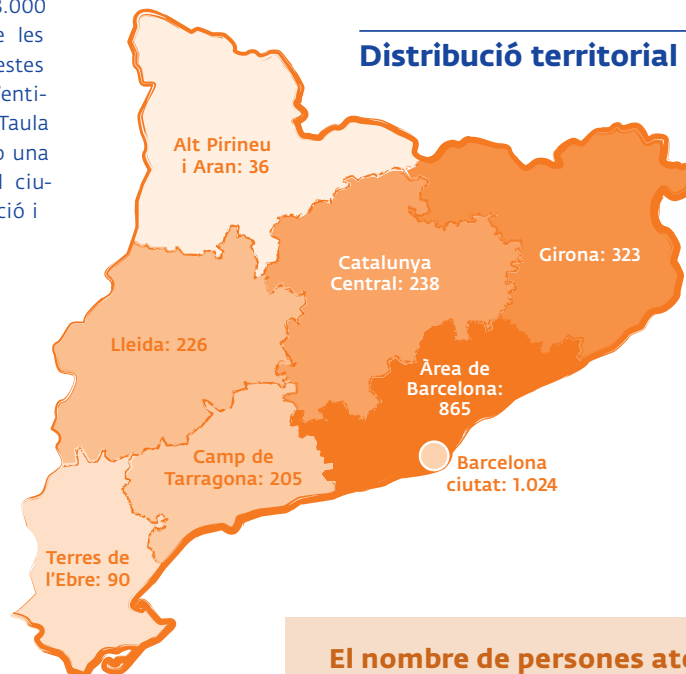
3.000
e les
estes
enti-
Taula
o una
l ciu-
ció i

Distribució territorial

Alt Pirineu i Aran: 36

Catalunya Central: 238

Girona: 323

Lleida: 226

Àrea de Barcelona: 865

Camp de Tarragona: 205

Barcelona ciutat: 1.024

Terres de l'Ebre: 90

El nombre de persones at